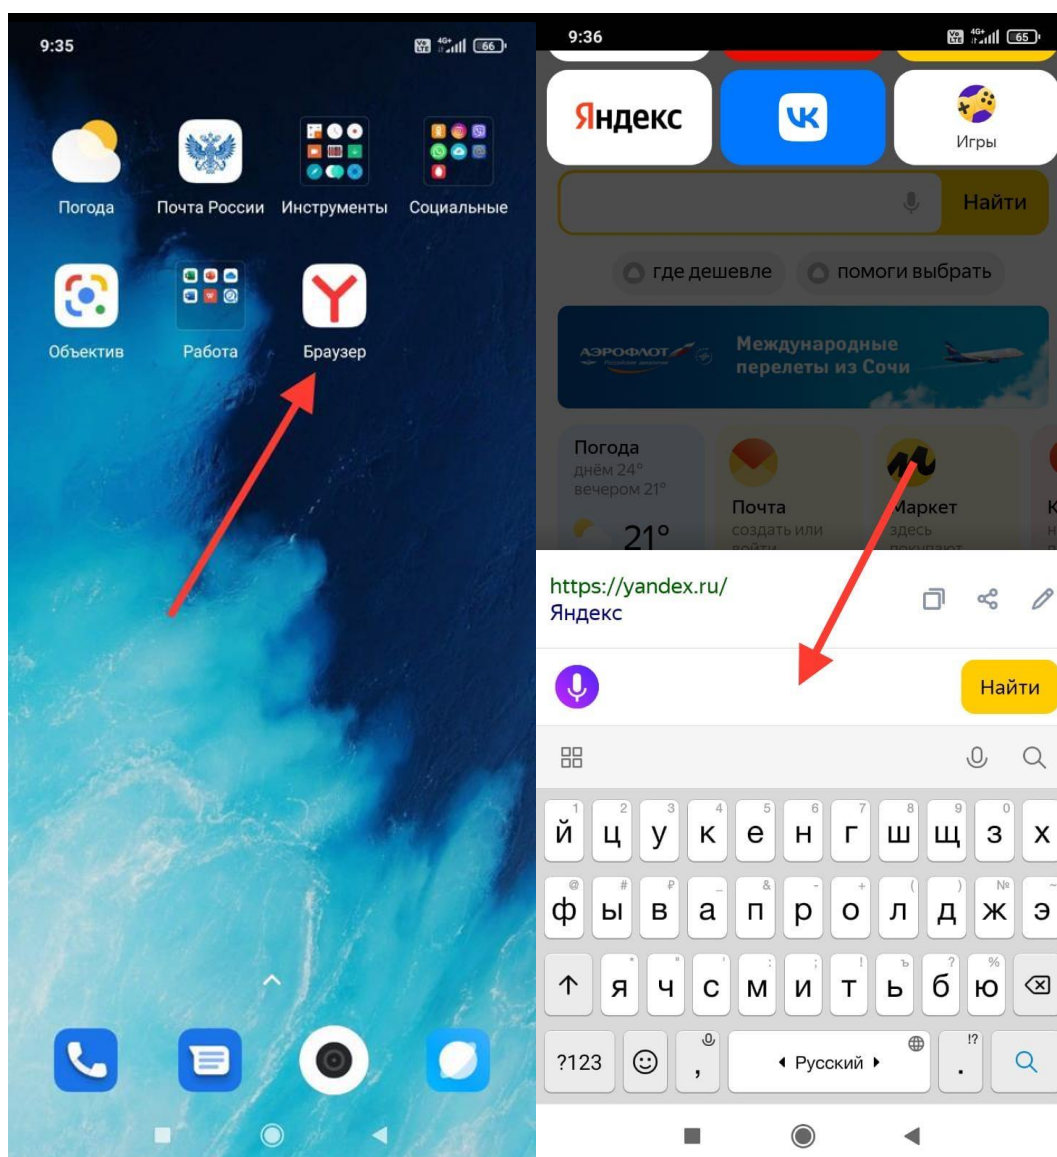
9:35

Погода
Почта России
Инструменты
Социальные
Объектив
Работа
Браузер

9:36

Яндекс
Игры
Найти
где дешевле
помоги выбрать
АЭРОФЛОТ
Международные перелеты из Сочи
Погода
днём 24°
вечером 21°
21°
Почта
создать или войти
Маркет
здесь покупают

https://yandex.ru/
Яндекс
Найти

1 2 3 4 5 6 7 8 9 0
й ц у к е н г ш щ з х
@ # ₽ _ & - + ( ) №
ф ы в а п р о л д ж э
я ч с м и т ь б ю
ъ ?
%
?123
,
◂ Русский ▸
!?
.